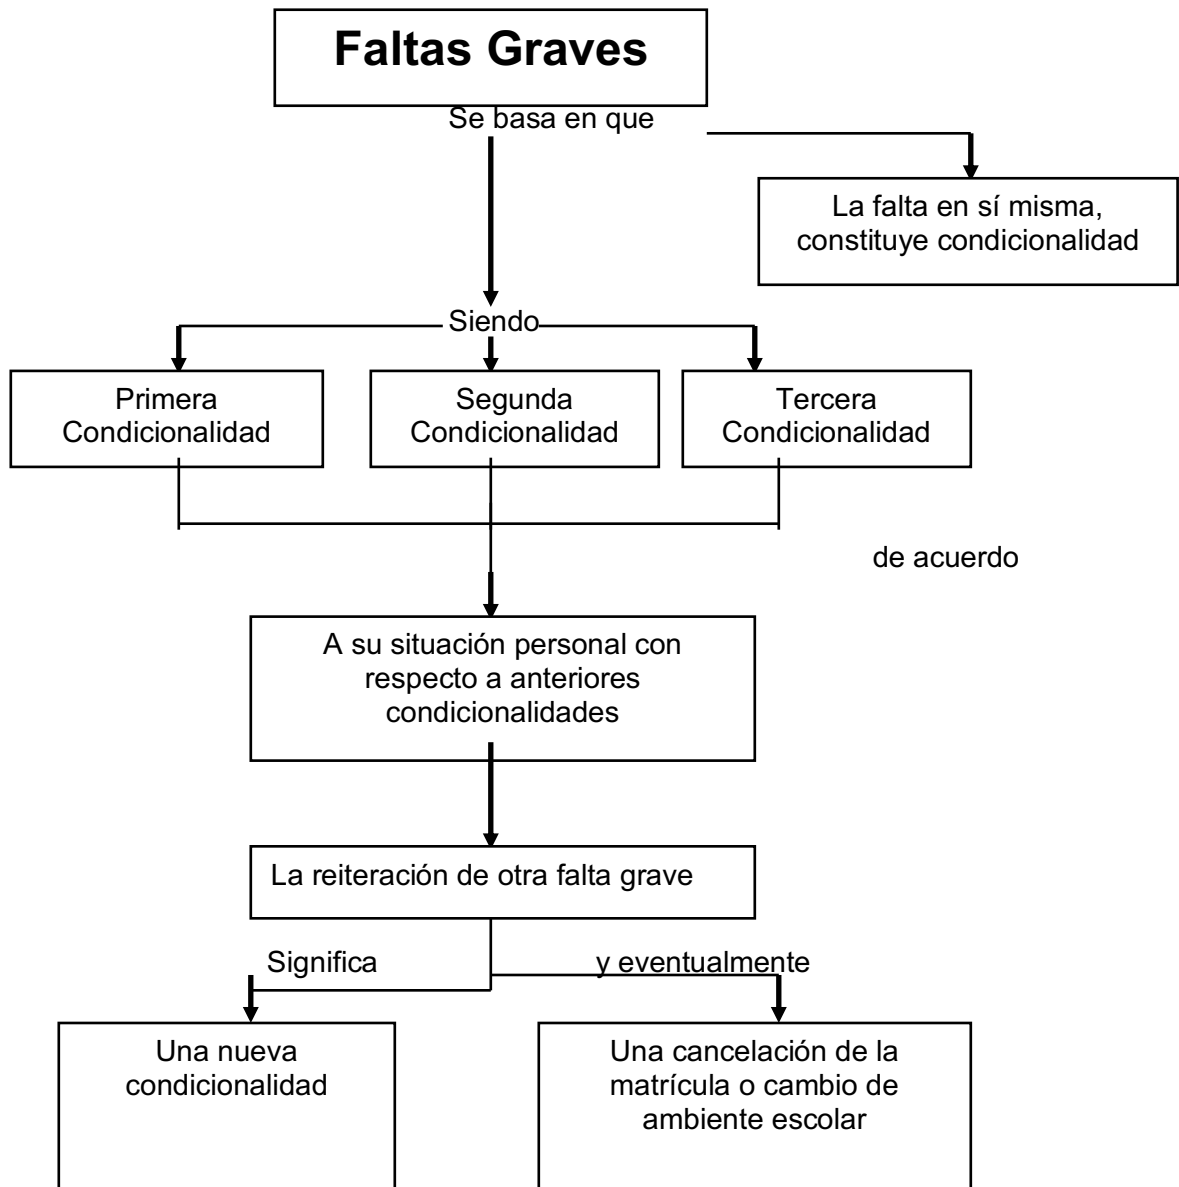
Faltas Graves

Se basa en que

La falta en sí misma, constituye condicionalidad

Siendo

Primera Condicionalidad

Segunda Condicionalidad

Tercera Condicionalidad

de acuerdo

A su situación personal con respecto a anteriores condicionalidades

La reiteración de otra falta grave

Significa

y eventualmente

Una nueva condicionalidad

Una cancelación de la matrícula o cambio de ambiente escolar